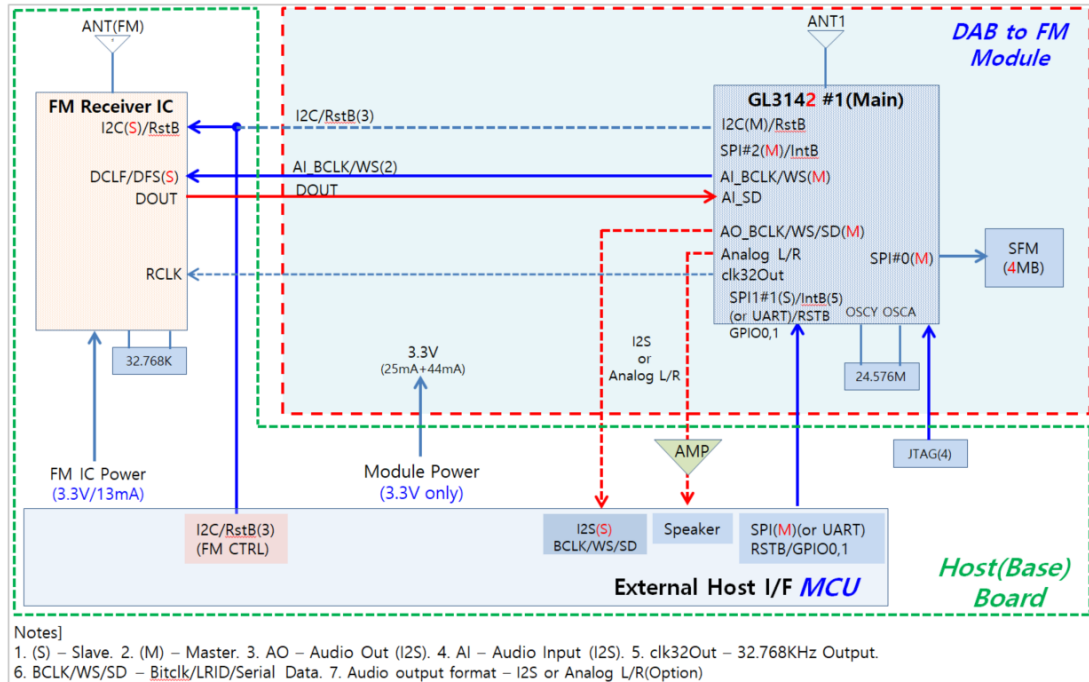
ANT(FM)

FM Receiver IC

I2C(S)/RstB

DCLF/DFS(S)

DOUT

RCLK

32.768K

DAB to FM Module

ANT1

GL3142 #1(Main)

I2C/RstB(3)

I2C(M)/RstB

SPI#2(M)/IntB

AI_BCLK/WS(2)

AI_BCLK/WS(M)

DOUT

AI_SD

AO_BCLK/WS/SD(M)

Analog L/R

clk32Out

SPI#0(M)

SFM (4MB)

SPI1#1(S)/IntB(5) (or UART)/RSTB

GPIO0,1

OSCY OSCA

24.576M

I2S or Analog L/R

3.3V (25mA+44mA)

AMP

JTAG(4)

FM IC Power (3.3V/13mA)

Module Power (3.3V only)

I2C/RstB(3) (FM CTRL)

I2S(S) BCLK/WS/SD

Speaker

SPI(M)(or UART) RSTB/GPIO0,1

External Host I/F MCU

Host(Base) Board

Notes]
1. (S) – Slave. 2. (M) – Master. 3. AO – Audio Out (I2S). 4. AI – Audio Input (I2S). 5. clk32Out – 32.768KHz Output.
6. BCLK/WS/SD – Bitclk/LRID/Serial Data. 7. Audio output format – I2S or Analog L/R(Option)